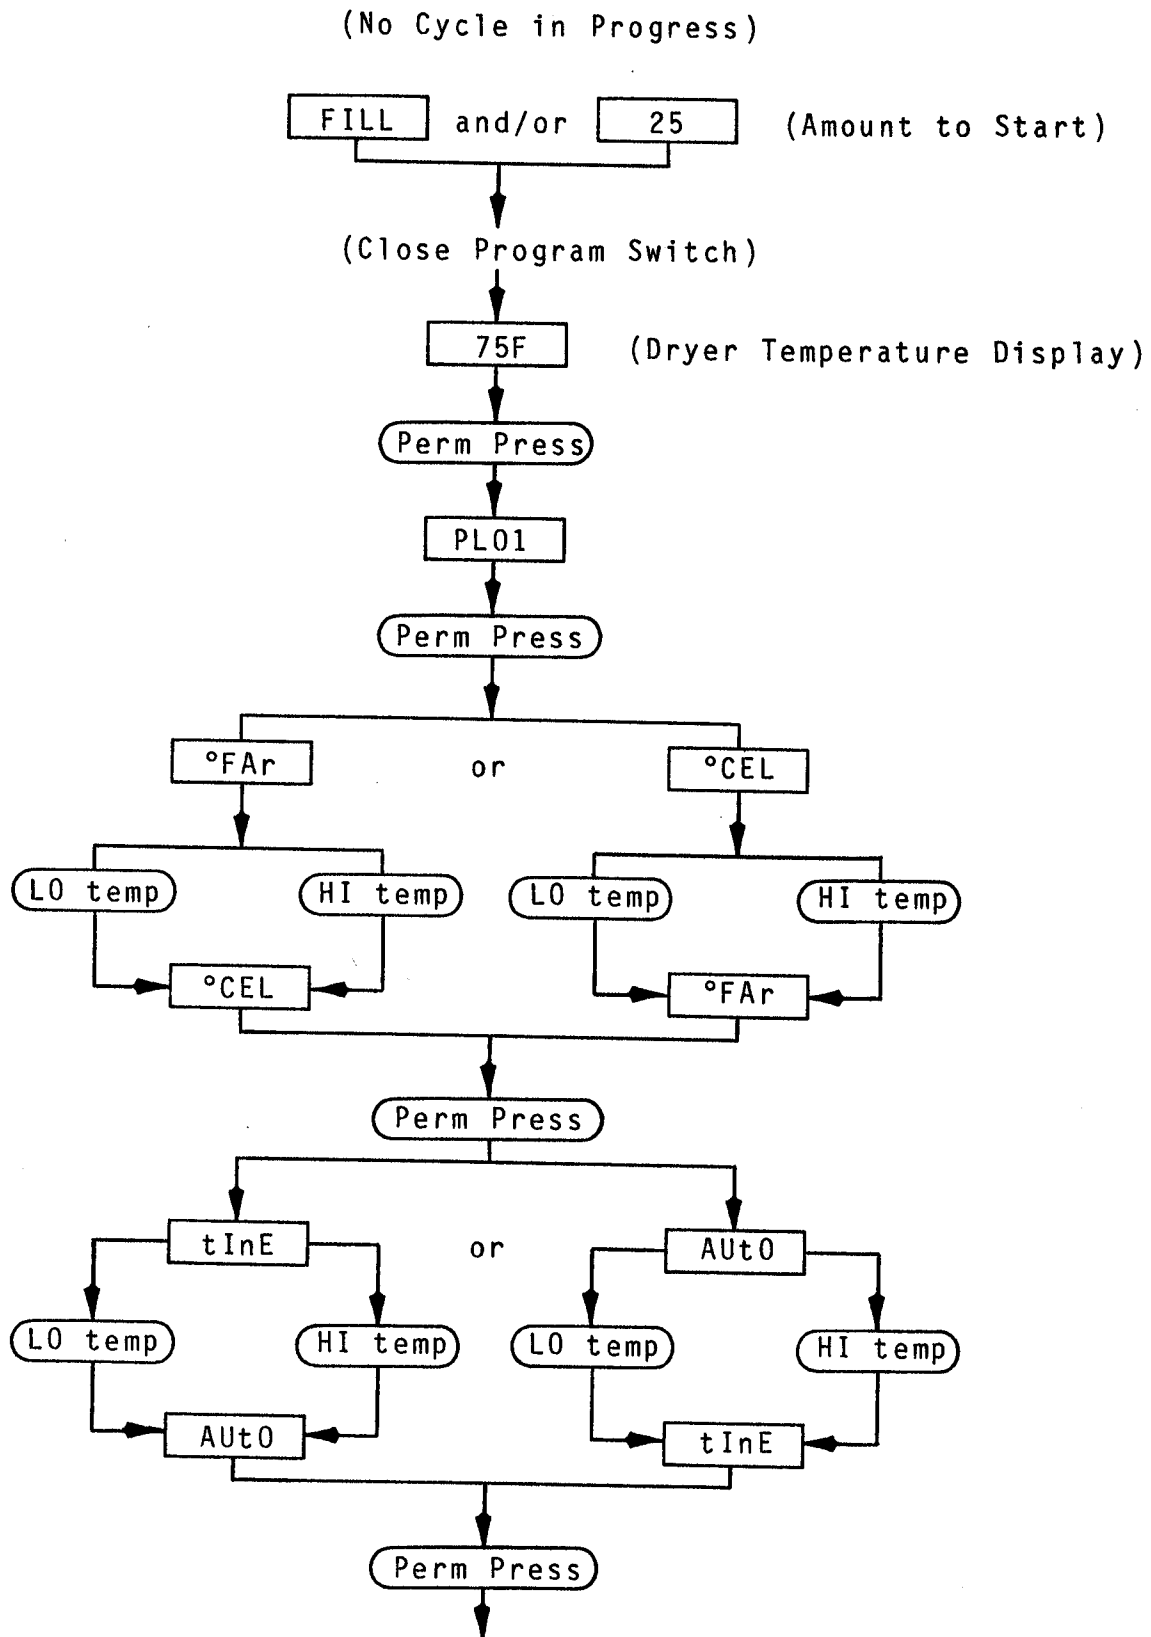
(No Cycle in Progress)

FILL and/or 25 (Amount to Start)

(Close Program Switch)

75F (Dryer Temperature Display)

Perm Press

PL01

Perm Press

°FAr or °CEL

LO temp HI temp LO temp HI temp

°CEL °FAr

Perm Press

tInE or AUtO

LO temp HI temp LO temp HI temp

AUtO tInE

Perm Press